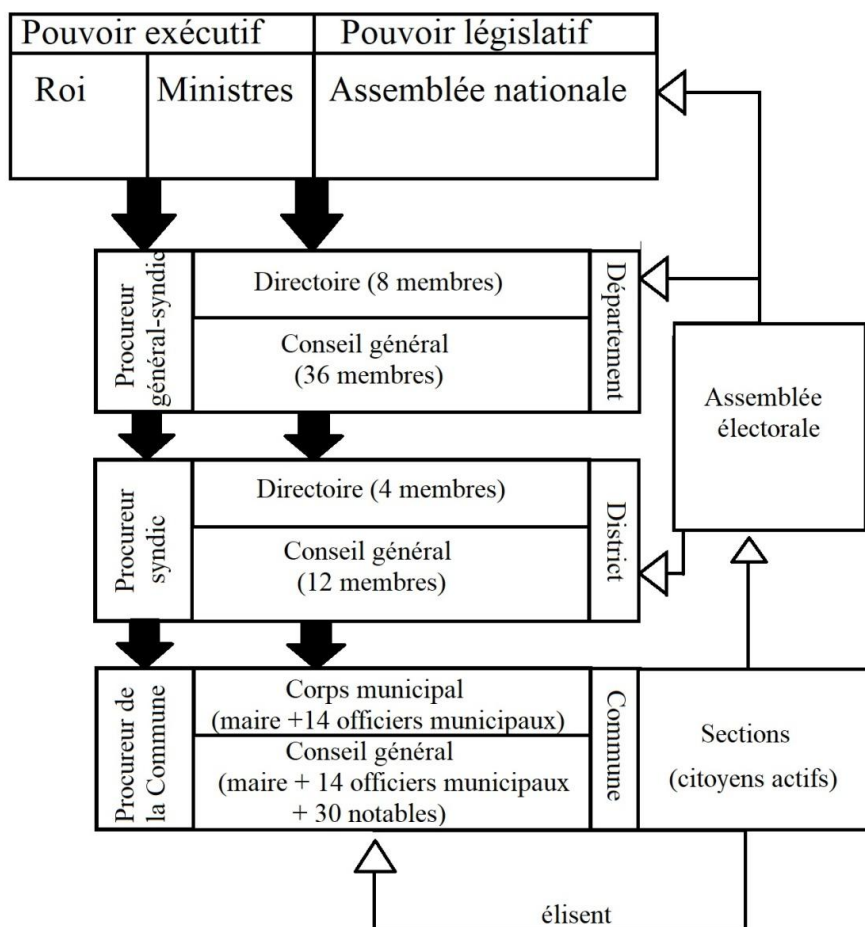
Pouvoir exécutif | Pouvoir législatif

Roi

Ministres

Assemblée nationale

Procureur général-syndic

Directoire (8 membres)

Conseil général (36 membres)

Département

Assemblée électorale

Procureur syndic

Directoire (4 membres)

Conseil général (12 membres)

District

Procureur de la Commune

Corps municipal (maire +14 officiers municipaux)

Conseil général (maire + 14 officiers municipaux + 30 notables)

Commune

Sections (citoyens actifs)

élisent